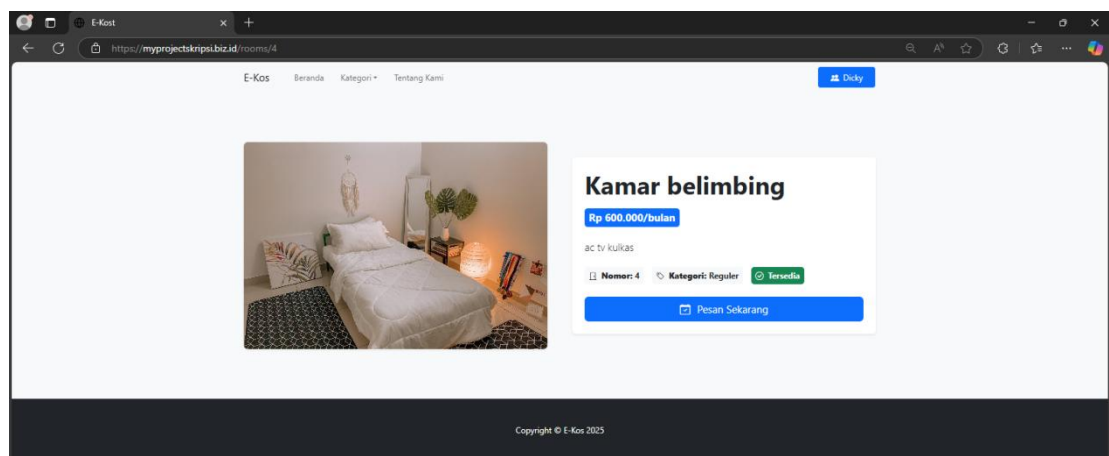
E-Kost

https://myprojectskripsi.biz.id/rooms/4

E-Kos Beranda Kategori Tentang Kami

Dicky

Kamar belimbing

Rp 600.000/bulan

ac tv kulkas

Nomor: 4 Kategori: Reguler Tersedia

Pesan Sekarang

Copyright © E-Kos 2025